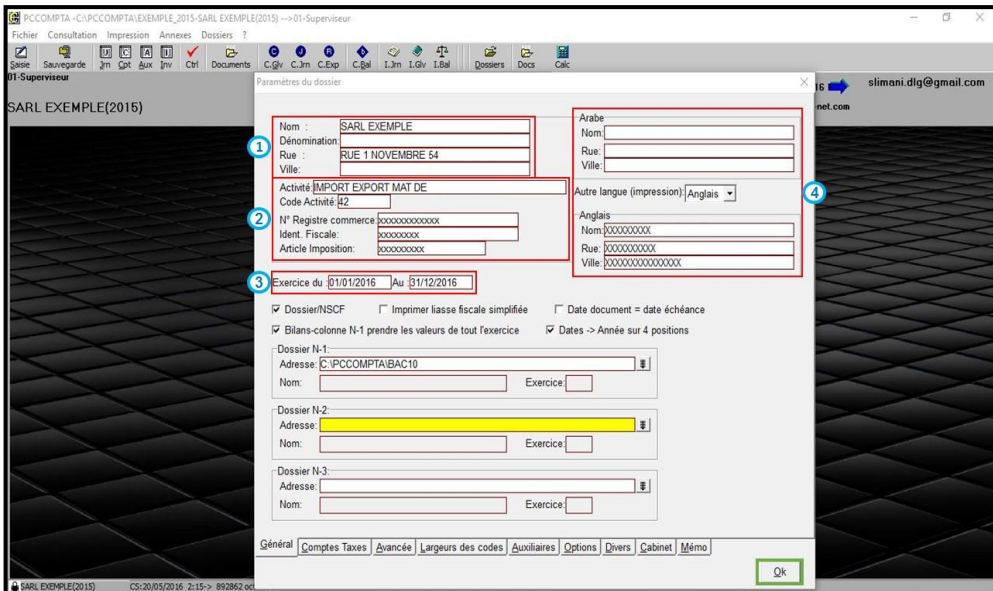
PCCOMPTA -C:\PCCOMPTA\EXEMPLE_2015-SARL EXEMPLE(2015) -->01-Superviseur

Fichier Consultation Impression Annexes Dossiers ?

Saisie Sauvegarde Jrn Cpt Aux Inv Ctrl Documents C.Glv C.Jrn C.Exp C.Bal I.Jrn I.Glv I.Bal Dossiers Docs Calc

01-Superviseur

SARL EXEMPLE(2015)

16

slimani.dlg@gmail.com

net.com

Paramètres du dossier

1

Nom : SARL EXEMPLE
Dénomination:
Rue : RUE 1 NOVEMBRE 54
Ville:

2

Activité: IMPORT EXPORT MAT DE
Code Activité: 42
N° Registre commerce: xxxxxxxxxxxxx
Ident. Fiscale: xxxxxxxxx
Article Imposition: xxxxxxxxxx

3

Exercice du 01/01/2016 Au 31/12/2016

Arabe
Nom:
Rue:
Ville:

4

Autre langue (impression): Anglais

Anglais
Nom: XXXXXXXXX
Rue: XXXXXXXXXX
Ville: XXXXXXXXXXXXXX

Dossier/NSCF
Imprimer liasse fiscale simplifiée
Date document = date échéance
Bilans-colonne N-1 prendre les valeurs de tout l'exercice
Dates -> Année sur 4 positions

Dossier N-1:
Adresse: C:\PCCOMPTA\BAC10
Nom: Exercice:

Dossier N-2:
Adresse:
Nom: Exercice:

Dossier N-3:
Adresse:
Nom: Exercice:

Général | Comptes Taxes | Avancée | Largeurs des codes | Auxiliaires | Options | Divers | Cabinet | Mémo

Ok

SARL EXEMPLE(2015) CS:20/05/2016 2:15-> 892862 oc